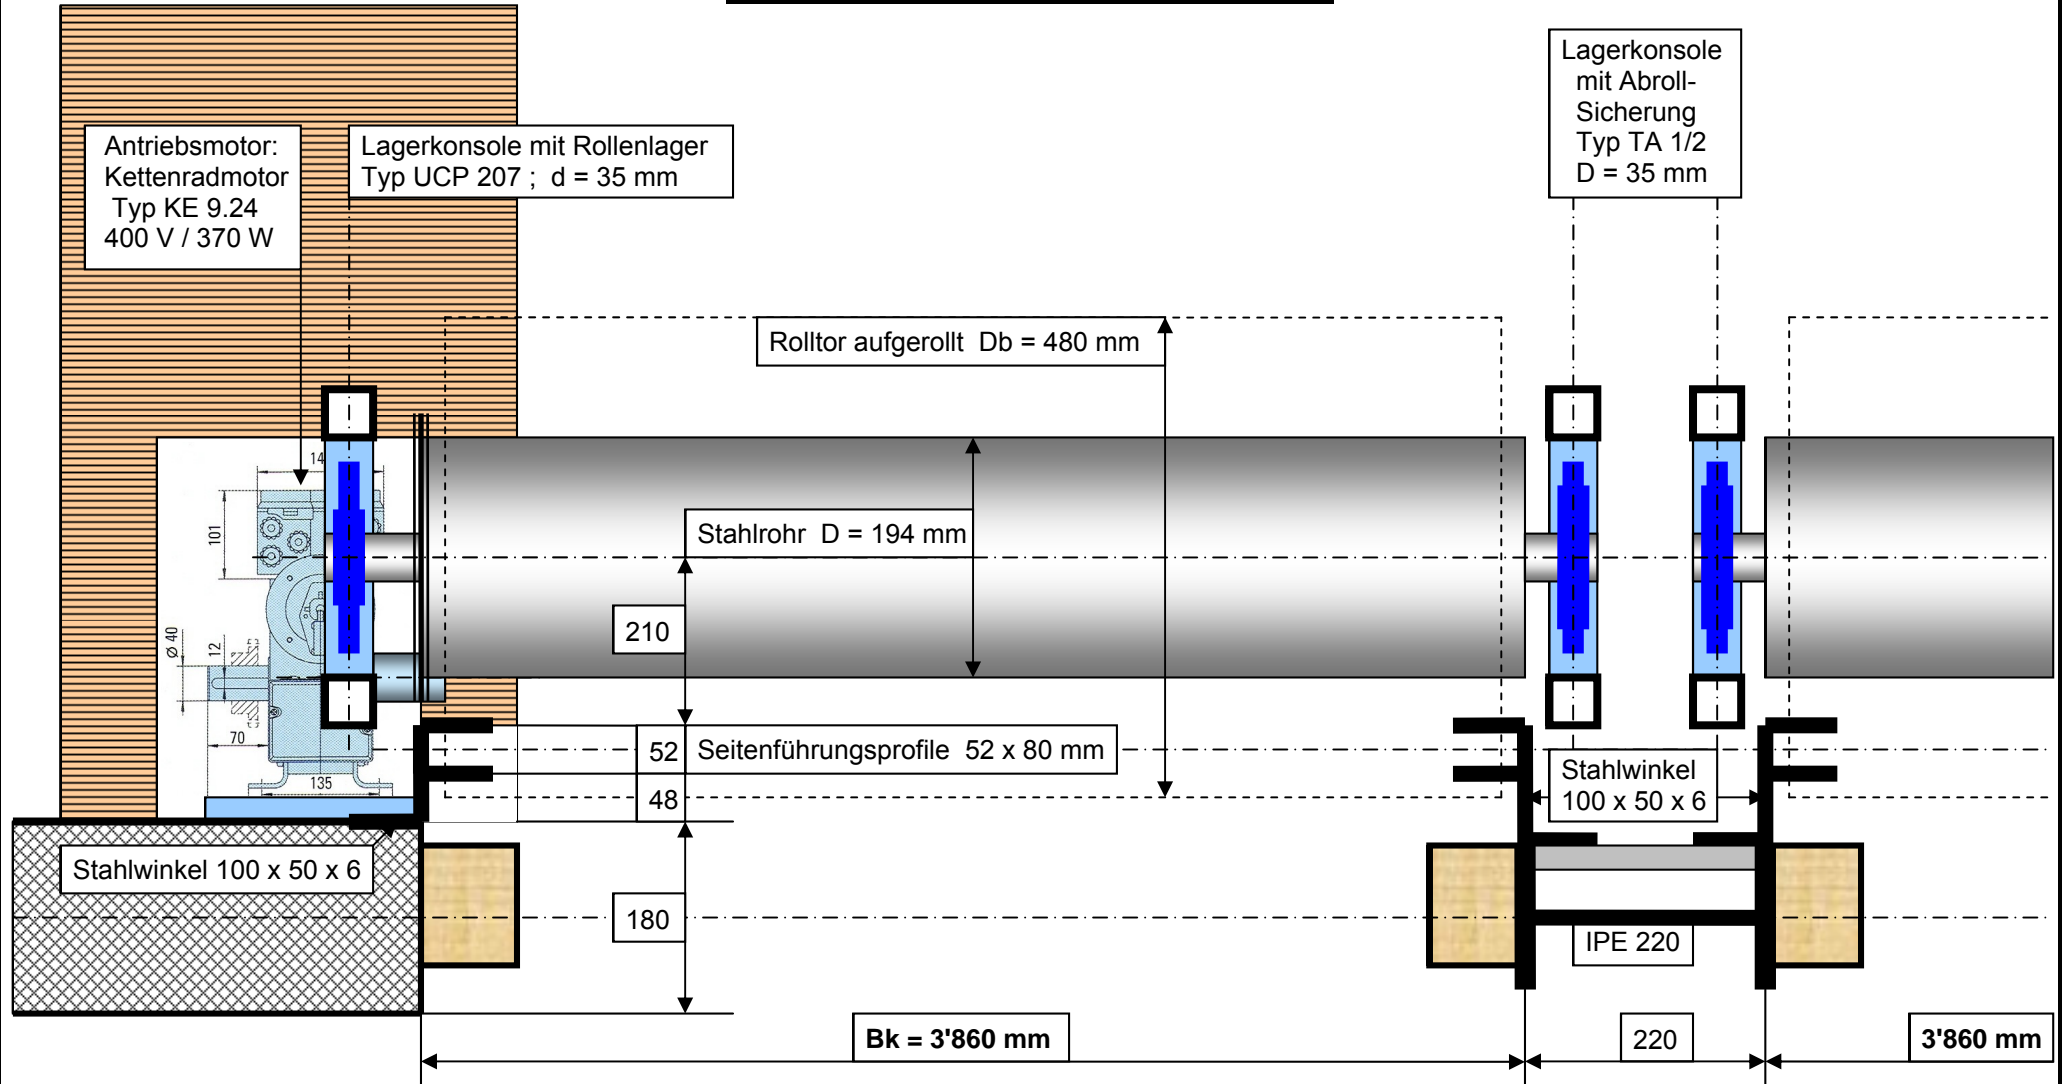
Lagerkonsole mit Abroll-Sicherung Typ TA 1/2 D = 35 mm

Antriebsmotor: Kettenradmotor Typ KE 9.24 400 V / 370 W

Lagerkonsole mit Rollenlager Typ UCP 207 ; d = 35 mm

Rolltor aufgerollt Db = 480 mm

14

101

Stahlrohr D = 194 mm

210

Ø 40

12

70

135

52

Seitenführungsprofile 52 x 80 mm

Stahlwinkel 100 x 50 x 6

48

Stahlwinkel 100 x 50 x 6

180

IPE 220

Bk = 3'860 mm

220

3'860 mm